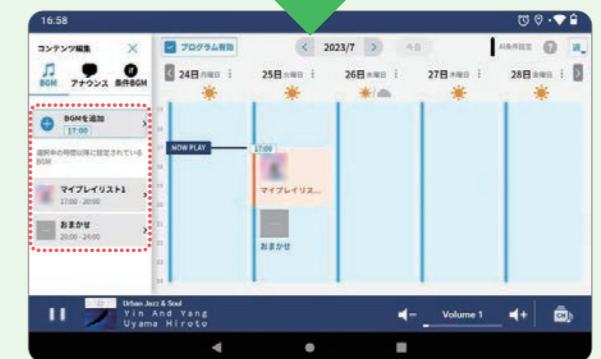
16:58

コンテンツ編集
BGM アナウンス 条件BGM

BGMを追加
17:00

選択中の時間以降に設定されているBGM

マイプレイリスト1
17:00 - 20:00

おまかせ
20:00 - 24:00

プログラム有効
2023/7
今日
AI条件設定

24日 月曜日
25日 火曜日
26日 水曜日
27日 木曜日
28日 金曜日

NOW PLAY
17:00
マイプレイリス...
おまかせ

Urban Jazz & Soul
Yin And Yang
Uyama Hiroto

Volume 1